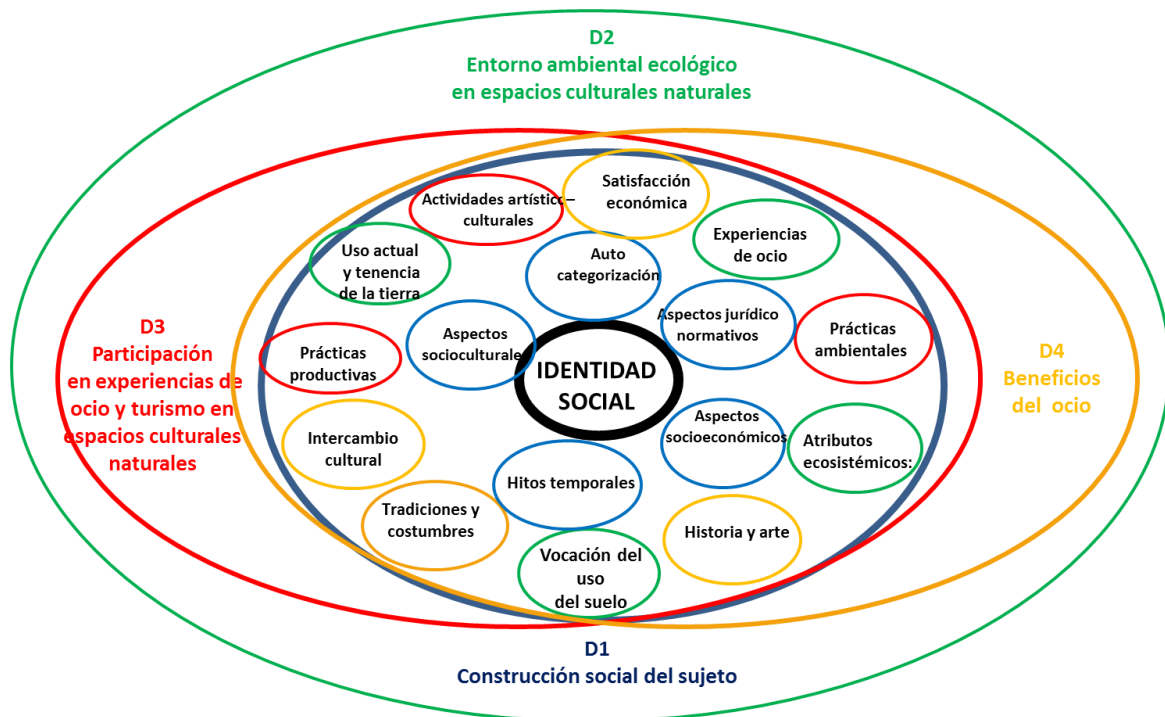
D2
Entorno ambiental ecológico
en espacios culturales naturales

Actividades artístico – culturales

Satisfacción económica

Experiencias de ocio

Uso actual y tenencia de la tierra

Auto categorización

Aspectos jurídico normativos

Prácticas ambientales

D3
Participación en experiencias de ocio y turismo en espacios culturales naturales

Prácticas productivas

Aspectos socioculturales

IDENTIDAD SOCIAL

D4
Beneficios del ocio

Aspectos socioeconómicos

Atributos ecosistémicos:

Intercambio cultural

Hitos temporales

Tradiciones y costumbres

Historia y arte

Vocación del uso del suelo

D1
Construcción social del sujeto